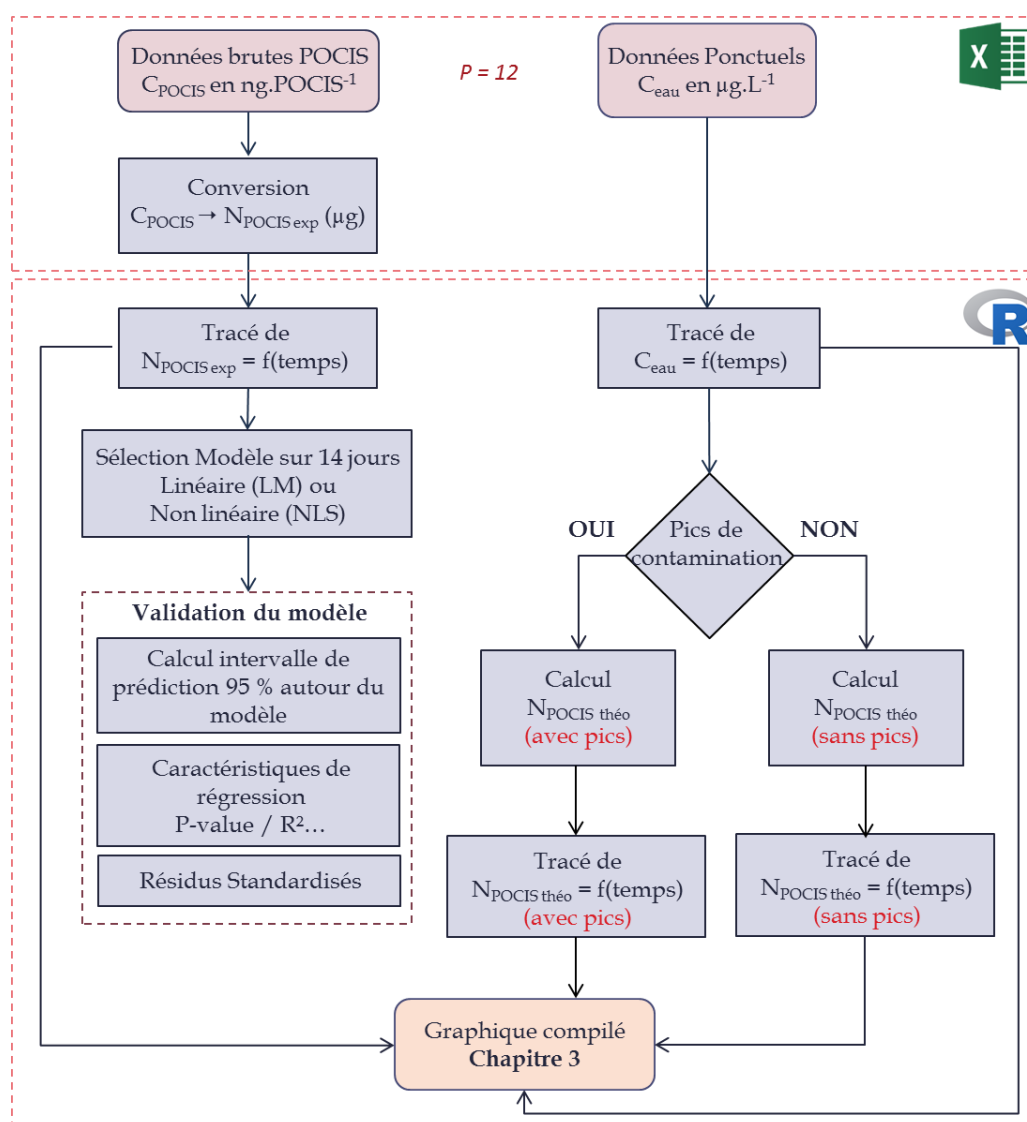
Données brutes POCIS
$C_{POCIS}$ en ng.POCIS$^{-1}$

P = 12

Données Ponctuels
$C_{eau}$ en µg.L$^{-1}$

X

Conversion
$C_{POCIS} \rightarrow N_{POCIS\ exp}$ (µg)

R

Tracé de
$N_{POCIS\ exp}$ = f(temps)

Tracé de
$C_{eau}$ = f(temps)

Sélection Modèle sur 14 jours
Linéaire (LM) ou
Non linéaire (NLS)

OUI

Pics de contamination

NON

Validation du modèle

Calcul intervalle de prédiction 95 % autour du modèle

Caractéristiques de régression
P-value / R²…

Résidus Standardisés

Calcul
$N_{POCIS\ théo}$
(avec pics)

Calcul
$N_{POCIS\ théo}$
(sans pics)

Tracé de
$N_{POCIS\ théo}$ = f(temps)
(avec pics)

Tracé de
$N_{POCIS\ théo}$ = f(temps)
(sans pics)

Graphique compilé
Chapitre 3